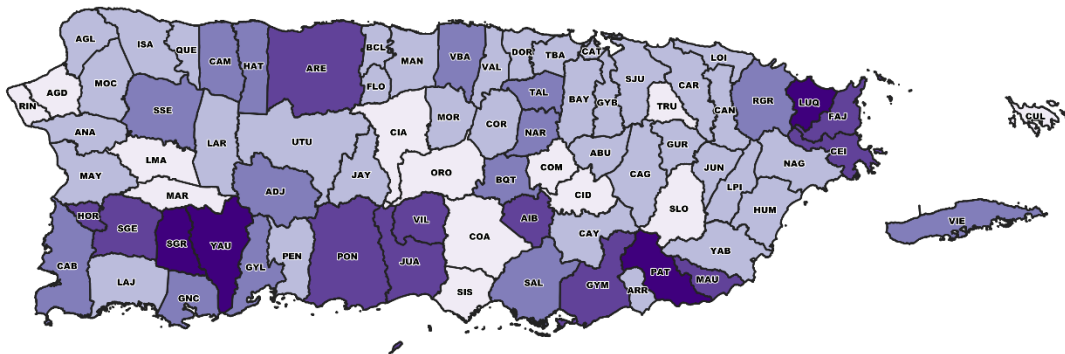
AGL
ISA
QUE
CAM
HAT
ARE
BCL
MAN
VBA
DOR
TBA
CAT
LOI
CUL
RIN
AGD
MOC
FLO
VAL
SJU
CAR
TAL
BAY
GYB
TRU
RGR
LUQ
FAJ
CAN
SSE
MOR
COR
NAR
CIA
ANA
LAR
UTU
CEI
ABU
GUR
LMA
COM
JUN
NAG
ORO
MAY
JAY
CAG
BQT
CID
LPI
SLO
ADJ
MAR
HUM
VIE
HOR
VIL
SGE
AIB
COA
SGR
YAU
CAY
YAB
PEN
PON
JUA
PAT
GYL
MAU
CAB
LAJ
SAL
GYM
ARR
SIS
GNC